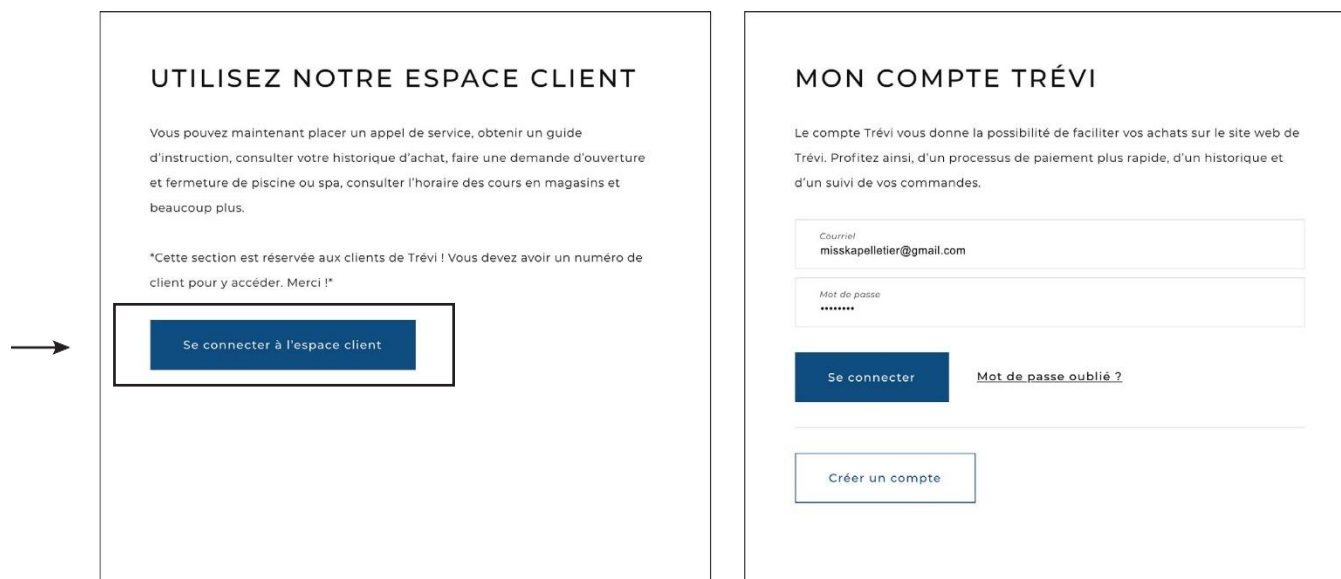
UTILISEZ NOTRE ESPACE CLIENT

Vous pouvez maintenant placer un appel de service, obtenir un guide d'instruction, consulter votre historique d'achat, faire une demande d'ouverture et fermeture de piscine ou spa, consulter l'horaire des cours en magasins et beaucoup plus.

*Cette section est réservée aux clients de Trévi ! Vous devez avoir un numéro de client pour y accéder. Merci !*

Se connecter à l'espace client

MON COMPTE TRÉVI

Le compte Trévi vous donne la possibilité de faciliter vos achats sur le site web de Trévi. Profitez ainsi, d'un processus de paiement plus rapide, d'un historique et d'un suivi de vos commandes.

Courriel
misskapelletier@gmail.com

Mot de passe
••••••••

Se connecter

Mot de passe oublié ?

Créer un compte